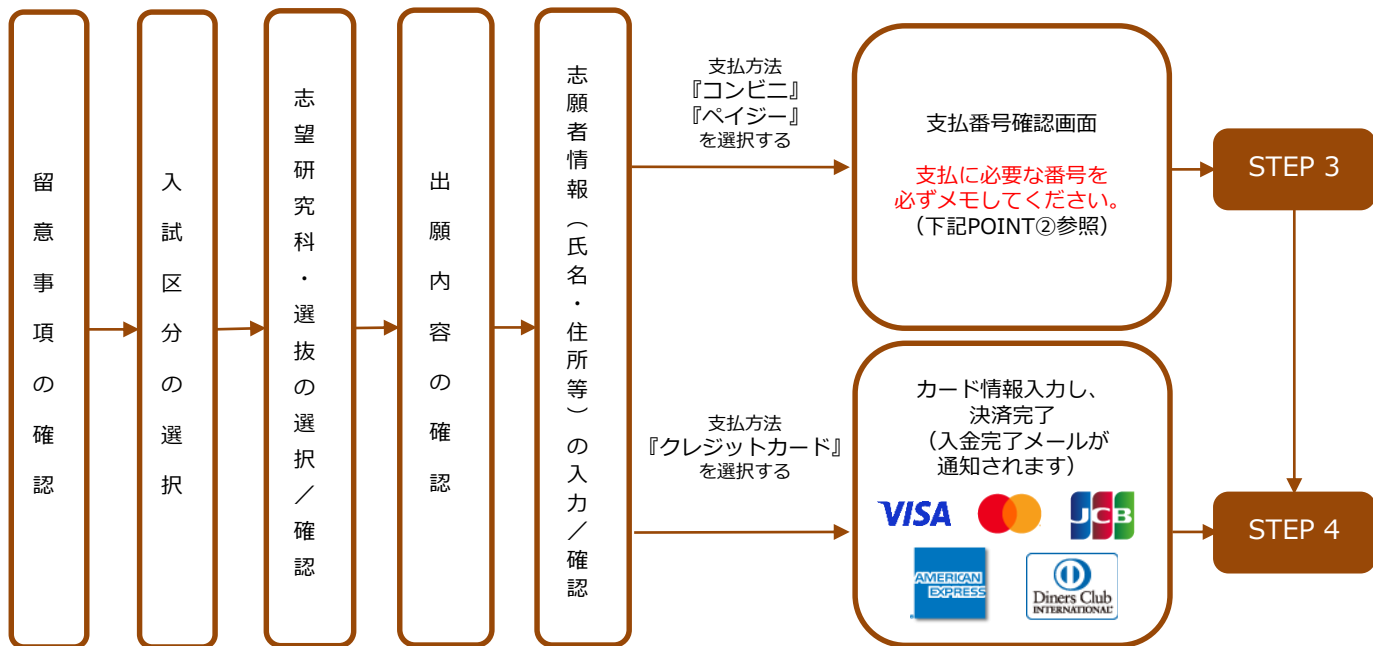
留意事項の確認

入試区分の選択

志望研究科・選抜の選択／確認

出願内容の確認

志願者情報（氏名・住所等）の入力／確認

支払方法
『コンビニ』
『ペイジー』
を選択する

支払番号確認画面

支払に必要な番号を
必ずメモしてください。
（下記POINT②参照）

STEP 3

支払方法
『クレジットカード』
を選択する

カード情報入力し、
決済完了
（入金完了メールが
通知されます）

VISA

JCB

AMERICAN EXPRESS

Diners Club INTERNATIONAL

STEP 4